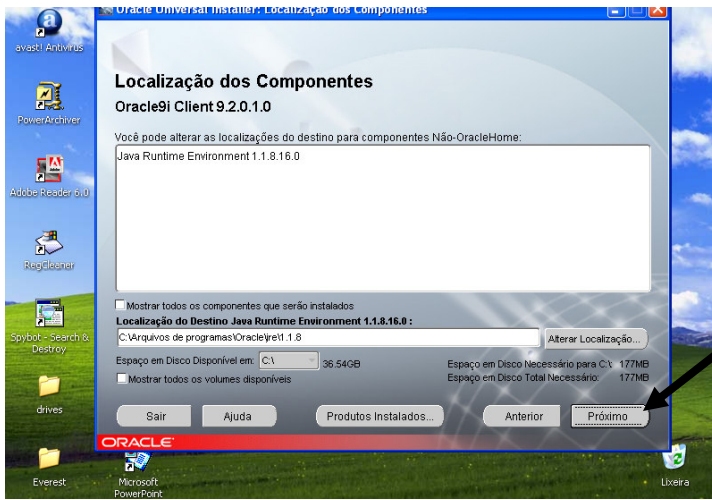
avast! Antivirus

PowerArchiver

Adobe Reader 6.0

RegCleaner

Spybot - Search & Destroy

drives

Everest

Microsoft PowerPoint

Lixeira

Oracle Universal Installer: Localização dos Componentes

Localização dos Componentes

Oracle9i Client 9.2.0.1.0

Você pode alterar as localizações do destino para componentes Não-OracleHome:

Java Runtime Environment 1.1.8.16.0

Mostrar todos os componentes que serão instalados

Localização do Destino Java Runtime Environment 1.1.8.16.0 :

C:\Arquivos de programas\Oracle\jre\1.1.8

Alterar Localização...

Espaço em Disco Disponível em: C:\ 36.54GB

Espaço em Disco Necessário para C:\ 177MB

Espaço em Disco Total Necessário: 177MB

Mostrar todos os volumes disponíveis

Sair

Ajuda

Produtos Instalados...

Anterior

Próximo

ORACLE